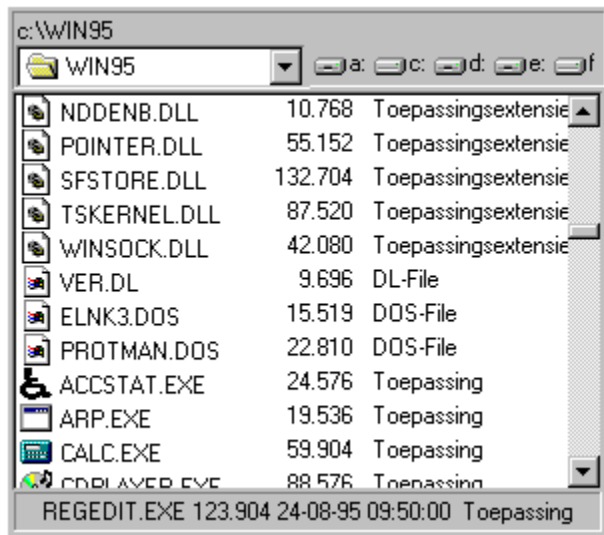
c:\WIN95

WIN95

a: c: d: e: f

| NDDENB.DLL | 10.768 | Toepassingsextensie |
|---|---|---|
| POINTER.DLL | 55.152 | Toepassingsextensie |
| SFSTORE.DLL | 132.704 | Toepassingsextensie |
| TSKERNEL.DLL | 87.520 | Toepassingsextensie |
| WINSOCK.DLL | 42.080 | Toepassingsextensie |
| VER.DL | 9.696 | DL-File |
| ELNK3.DOS | 15.519 | DOS-File |
| PROTMAN.DOS | 22.810 | DOS-File |
| ACCSTAT.EXE | 24.576 | Toepassing |
| ARP.EXE | 19.536 | Toepassing |
| CALC.EXE | 59.904 | Toepassing |
| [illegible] | 88.576 | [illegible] |

REGEDIT.EXE 123.904 24-08-95 09:50:00 Toepassing